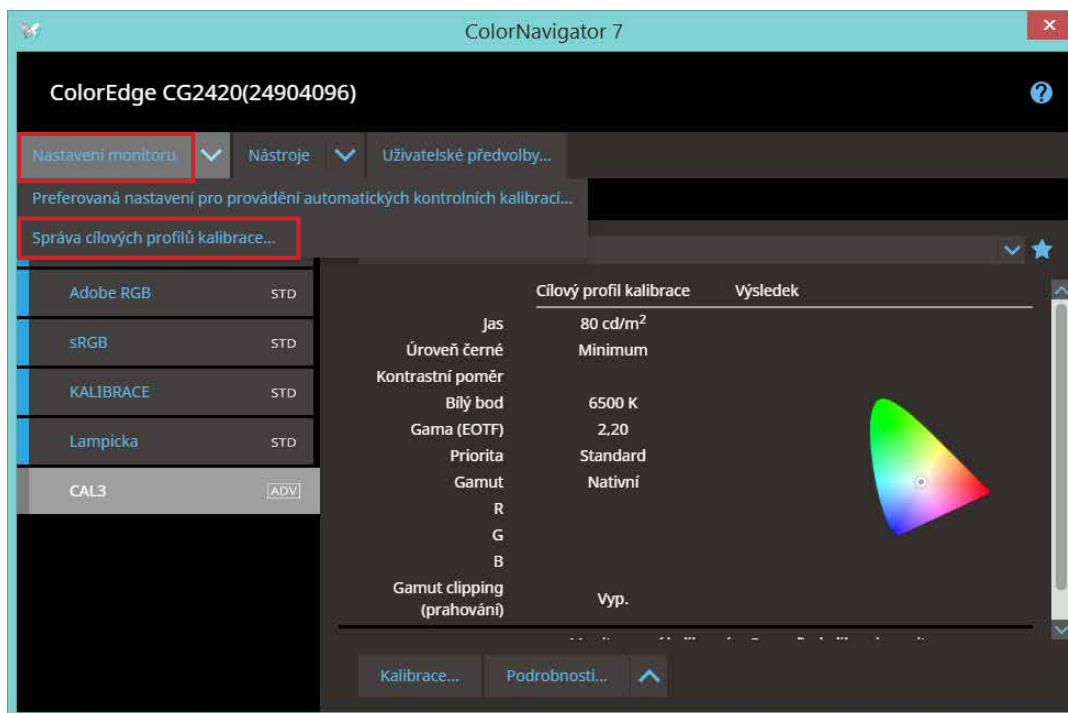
ColorNavigator 7

ColorEdge CG2420(24904096)

Nastavení monitoru | Nástroje | Uživatelské předvolby...

Preferovaná nastavení pro provádění automatických kontrolních kalibrací...

Správa cílových profilů kalibrace...

Adobe RGB STD
sRGB STD
KALIBRACE STD
Lampicka STD
CAL3 ADV

| | Cílový profil kalibrace | Výsledek |
|---|---|---|
| Jas | 80 cd/m$^2$ | |
| Úroveň černé | Minimum | |
| Kontrastní poměr | | |
| Bílý bod | 6500 K | |
| Gama (EOTF) | 2,20 | |
| Priorita | Standard | |
| Gamut | Nativní | |
| R | | |
| G | | |
| B | | |
| Gamut clipping (prahování) | Vyp. | |

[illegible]

Kalibrace... Podrobnosti...